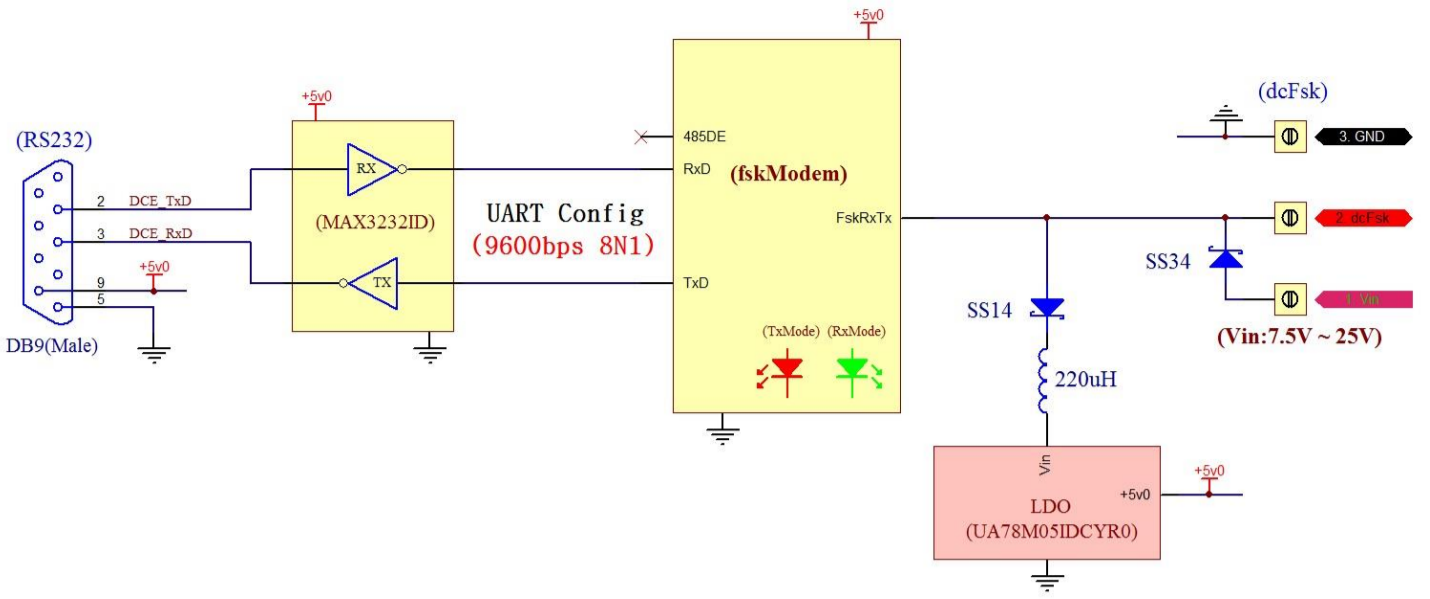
(RS232)

DB9(Male)

2 DCE_TxD

3 DCE_RxD

9

5

+5v0

+5v0

RX

TX

(MAX3232ID)

UART Config
(9600bps 8N1)

+5v0

485DE

RxD

TxD

(fskModem)

FskRxTx

(TxMode) (RxMode)

SS14

220uH

Vin

LDO
(UA78M05IDCYR0)

+5v0

+5v0

(dcFsk)

3. GND

2. dcFsk

SS34

1. Vin

(Vin:7.5V ~ 25V)